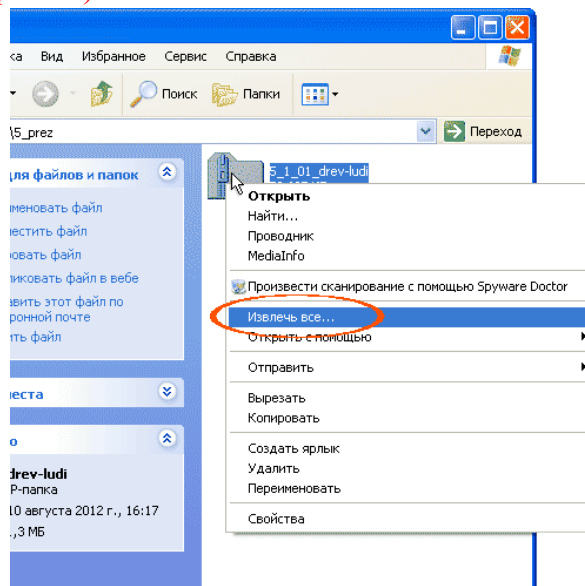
а Вид Избранное Сервис Справка

Поиск Папки

\5_prez

Переход

дла файлов и папок

именовать файл

эстить файл

ровать файл

ликовать файл в вебе

авить этот файл по

ронной почте

ить файл

еста

о

drev-ludi

P-папка

10 августа 2012 г., 16:17

,3 МБ

5_1_01_drev-ludi

Открыть

Найти...

Проводник

MediaInfo

Произвести сканирование с помощью Spyware Doctor

Извлечь все...

Открыть с помощью

Отправить

Вырезать

Копировать

Создать ярлык

Удалить

Переименовать

Свойства